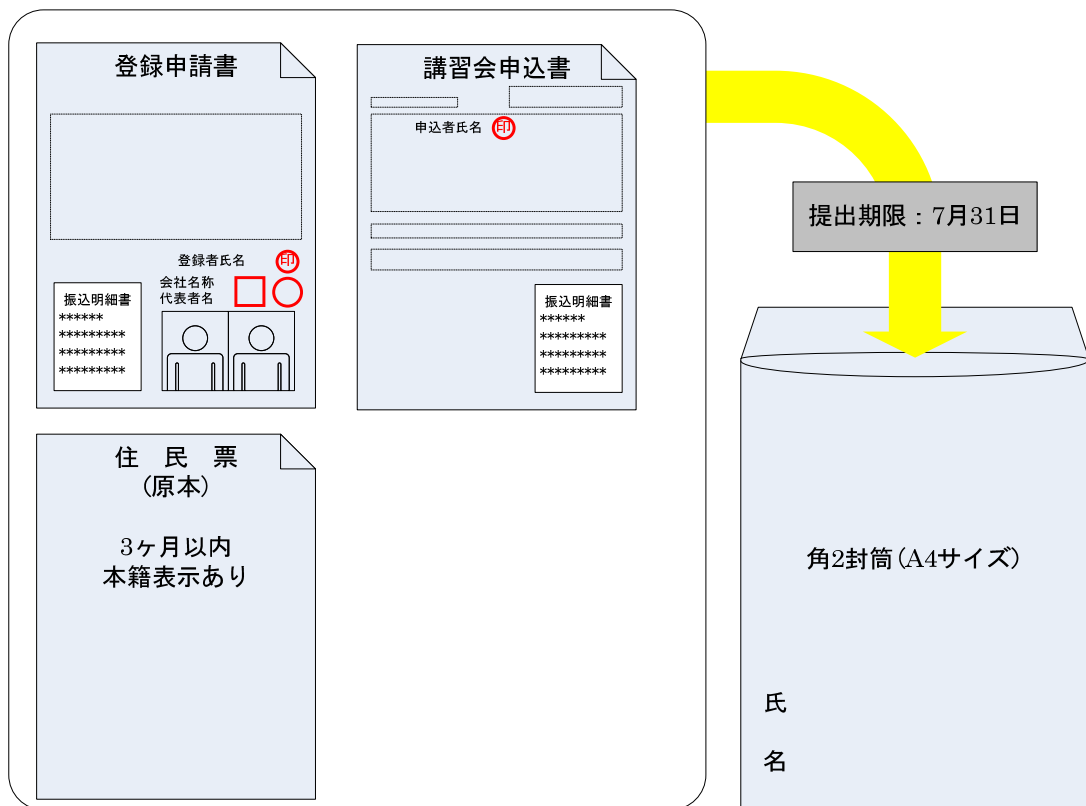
登録申請書

登録者氏名 印
会社名称
代表者名

振込明細書
******
*********
*********
*********

講習会申込書

申込者氏名 印

振込明細書
******
*********
*********
*********

住　民　票
（原本）

3ヶ月以内
本籍表示あり

提出期限：7月31日

角2封筒（A4サイズ）

氏

名